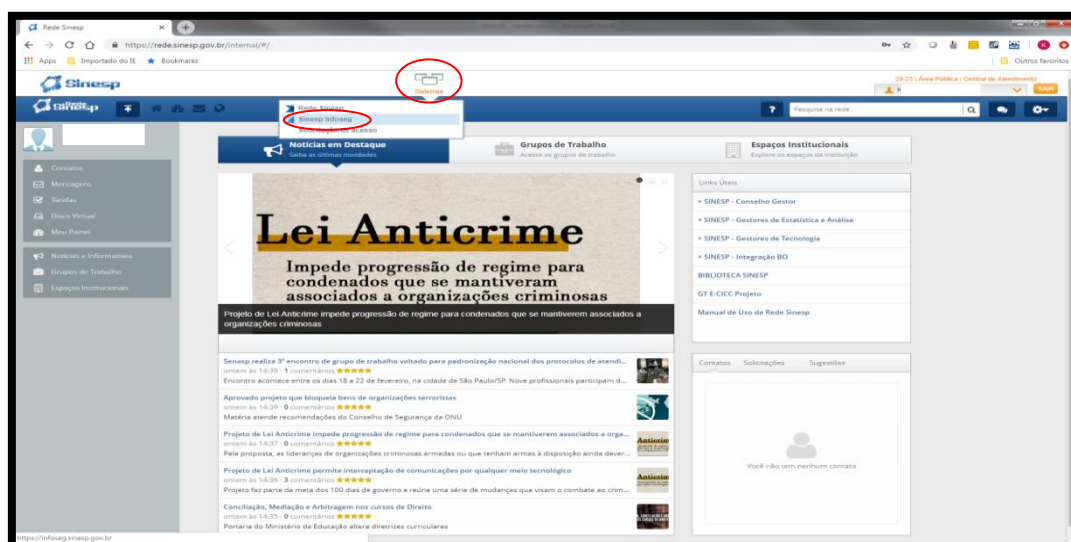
Rede Sinesp
https://rede.sinesp.gov.br/internal/#/
Apps Importado do IE Bookmarks
Outros favoritos

Sinesp
Sistemas
29:23 | Área Pública | Central de Atendimento
SAIR

Rede Sinesp
Sinesp Infoseg
Solicitação de acesso

Pesquise na rede...

Contatos
Mensagens
Tarefas
Disco Virtual
Meu Painel
Notícias e Informativos
Grupos de Trabalho
Espaços Institucionais

Notícias em Destaque
Saiba as últimas novidades
Grupos de Trabalho
Acesse os grupos de trabalho
Espaços Institucionais
Explore os espaços da instituição

Lei Anticrime
Impede progressão de regime para condenados que se mantiveram associados a organizações criminosas

Projeto de Lei Anticrime impede progressão de regime para condenados que se mantiverem associados a organizações criminosas

Links Úteis
+ SINESP - Conselho Gestor
+ SINESP - Gestores de Estatística e Análise
+ SINESP - Gestores de Tecnologia
+ SINESP - Integração BO
BIBLIOTECA SINESP
GT E-CICC Projeto
Manual de Uso da Rede Sinesp

Senasp realiza 3º encontro de grupo de trabalho voltado para padronização nacional dos protocolos de atendi...
ontem às 14:39 · 1 comentários
Encontro acontece entre os dias 18 a 22 de fevereiro, na cidade de São Paulo/SP. Nove profissionais participam d...

Aprovado projeto que bloqueia bens de organizações terroristas
ontem às 14:39 · 0 comentários
Matéria atende recomendações do Conselho de Segurança da ONU

Projeto de Lei Anticrime impede progressão de regime para condenados que se mantiverem associados a orga...
ontem às 14:37 · 0 comentários
Pela proposta, as lideranças de organizações criminosas armadas ou que tenham armas à disposição ainda dever...

Projeto de Lei Anticrime permite interceptação de comunicações por qualquer meio tecnológico
ontem às 14:36 · 3 comentários
Projeto faz parte da meta dos 100 dias de governo e reúne uma série de mudanças que visam o combate ao crim...

Conciliação, Mediação e Arbitragem nos cursos de Direito
ontem às 14:35 · 0 comentários
Portaria do Ministério da Educação altera diretrizes curriculares

Contatos Solicitações Sugestões
Você não tem nenhum contato

https://infoseg.sinesp.gov.br